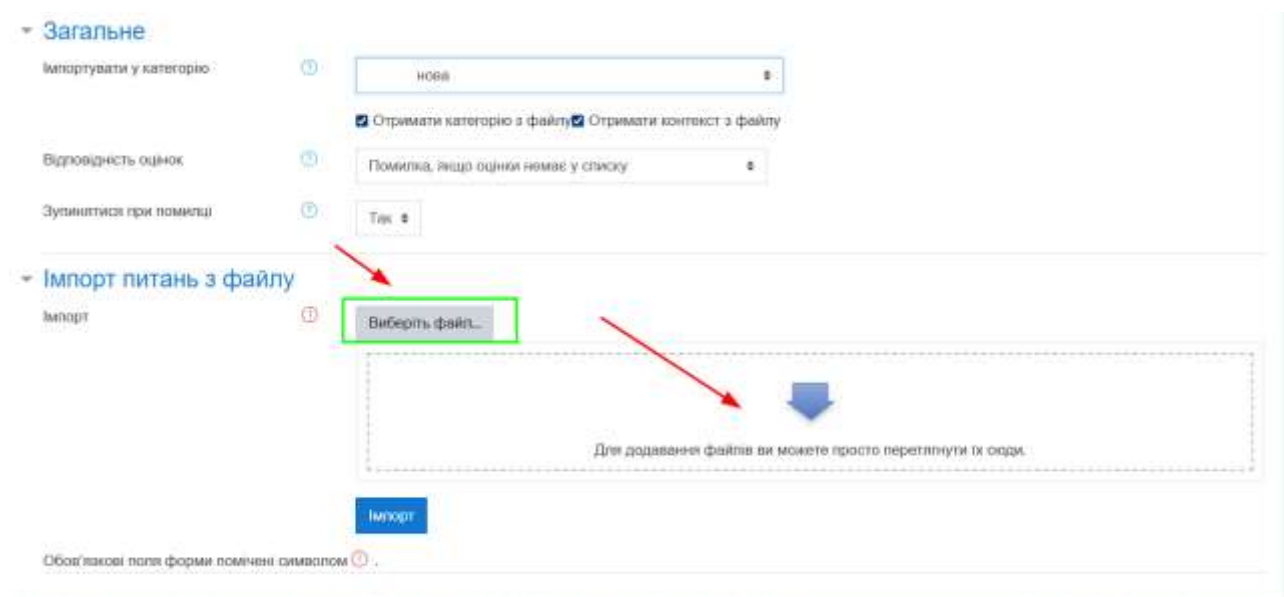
Загальне

Імпортувати у категорію

нова

Отримати категорію з файлу Отримати контекст з файлу

Відповідність оцінок

Помилка, якщо оцінки немає у списку

Зупинитися при помилці

Так

Імпорт питань з файлу

Імпорт

Виберіть файл...

Для додавання файлів ви можете просто перетягнути їх сюди.

Імпорт

Обов'язкові поля форми помічені символом .